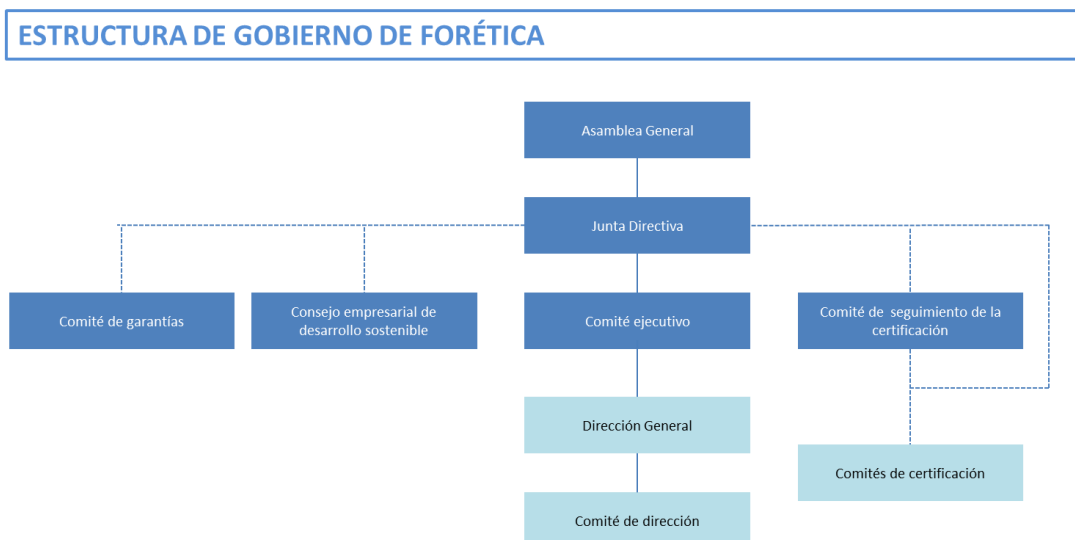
ESTRUCTURA DE GOBIERNO DE FORÉTICA

Asamblea General

Junta Directiva

Comité de garantías

Consejo empresarial de desarrollo sostenible

Comité ejecutivo

Comité de seguimiento de la certificación

Dirección General

Comités de certificación

Comité de dirección